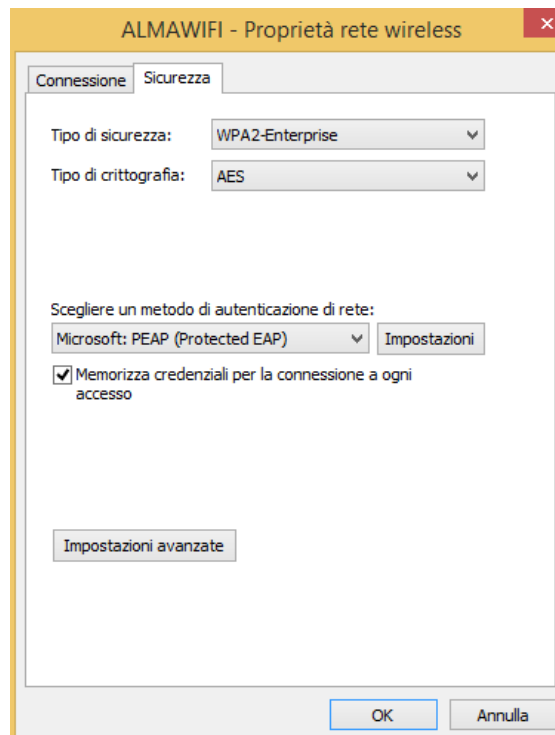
ALMAWIFI - Proprietà rete wireless

Connessione
Sicurezza

Tipo di sicurezza: WPA2-Enterprise

Tipo di crittografia: AES

Scegliere un metodo di autenticazione di rete:

Microsoft: PEAP (Protected EAP)

Impostazioni

Memorizza credenziali per la connessione a ogni accesso

Impostazioni avanzate

OK

Annulla